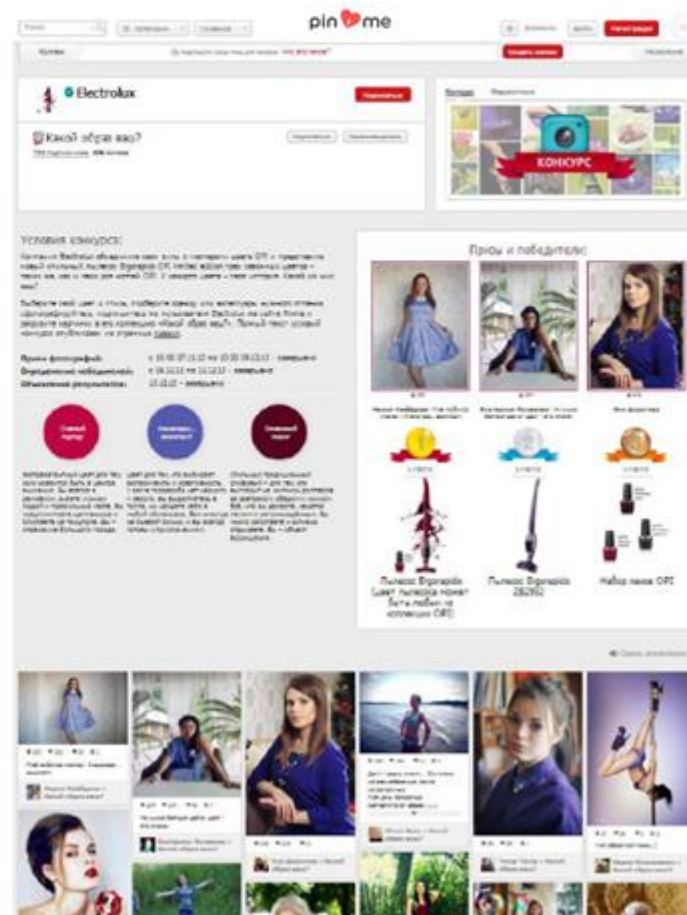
pin me

Регистрация

Electrolux

Подписаться

Какой образ вам?

КОНКУРС

Условия конкурса:

Призы и победители:

Пылесос Ergorapido (цвет пылесоса номер багряный из коллекции OPI)

Пылесос Ergorapido ZB2902

Набор лаков OPI